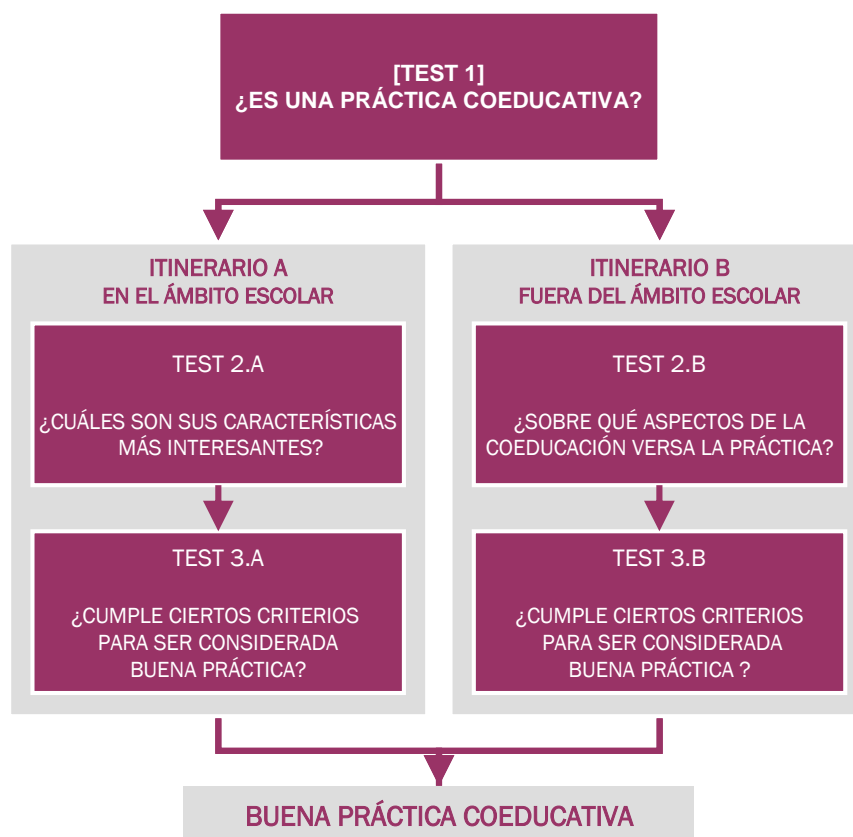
[TEST 1]
¿ES UNA PRÁCTICA COEDUCATIVA?

ITINERARIO A
EN EL ÁMBITO ESCOLAR

TEST 2.A

¿CUÁLES SON SUS CARACTERÍSTICAS MÁS INTERESANTES?

TEST 3.A

¿CUMPLE CIERTOS CRITERIOS PARA SER CONSIDERADA BUENA PRÁCTICA?

ITINERARIO B
FUERA DEL ÁMBITO ESCOLAR

TEST 2.B

¿SOBRE QUÉ ASPECTOS DE LA COEDUCACIÓN VERSA LA PRÁCTICA?

TEST 3.B

¿CUMPLE CIERTOS CRITERIOS PARA SER CONSIDERADA BUENA PRÁCTICA ?

BUENA PRÁCTICA COEDUCATIVA